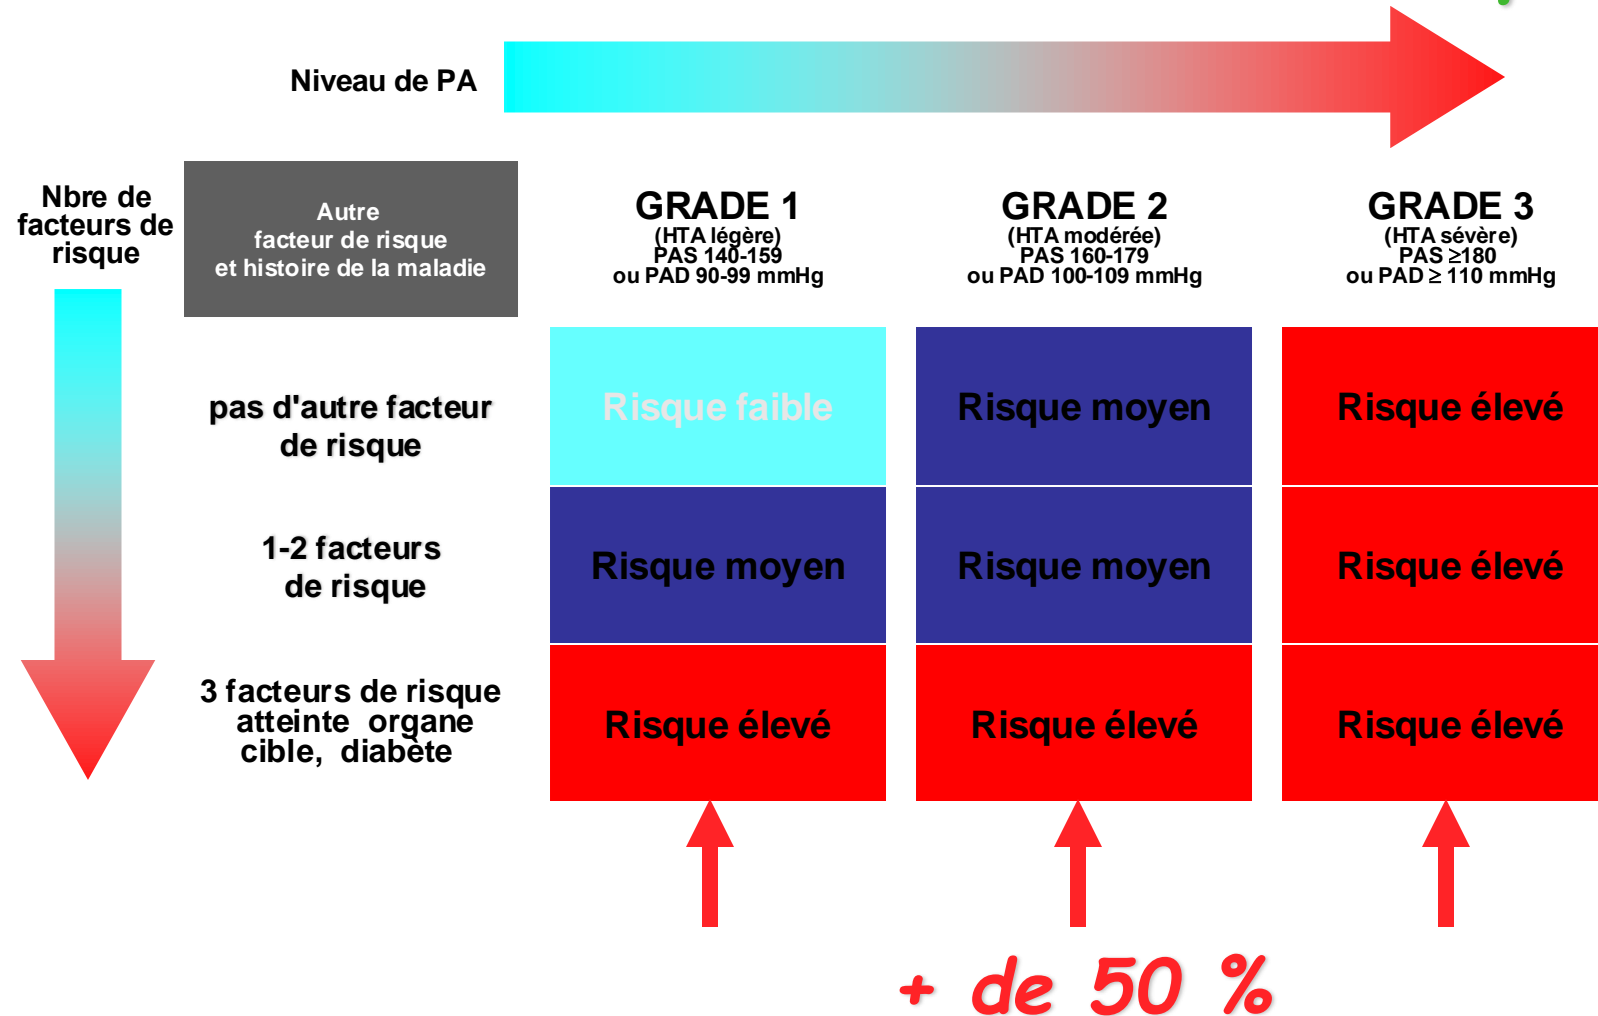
Niveau de PA

Nbre de facteurs de risque

| Autre facteur de risque et histoire de la maladie | GRADE 1 (HTA légère) PAS 140-159 ou PAD 90-99 mmHg | GRADE 2 (HTA modérée) PAS 160-179 ou PAD 100-109 mmHg | GRADE 3 (HTA sévère) PAS $\geq$180 ou PAD $\geq$ 110 mmHg |
|---|---|---|---|
| pas d'autre facteur de risque | Risque faible | Risque moyen | Risque élevé |
| 1-2 facteurs de risque | Risque moyen | Risque moyen | Risque élevé |
| 3 facteurs de risque atteinte organe cible, diabète | Risque élevé | Risque élevé | Risque élevé |

+ de 50 %